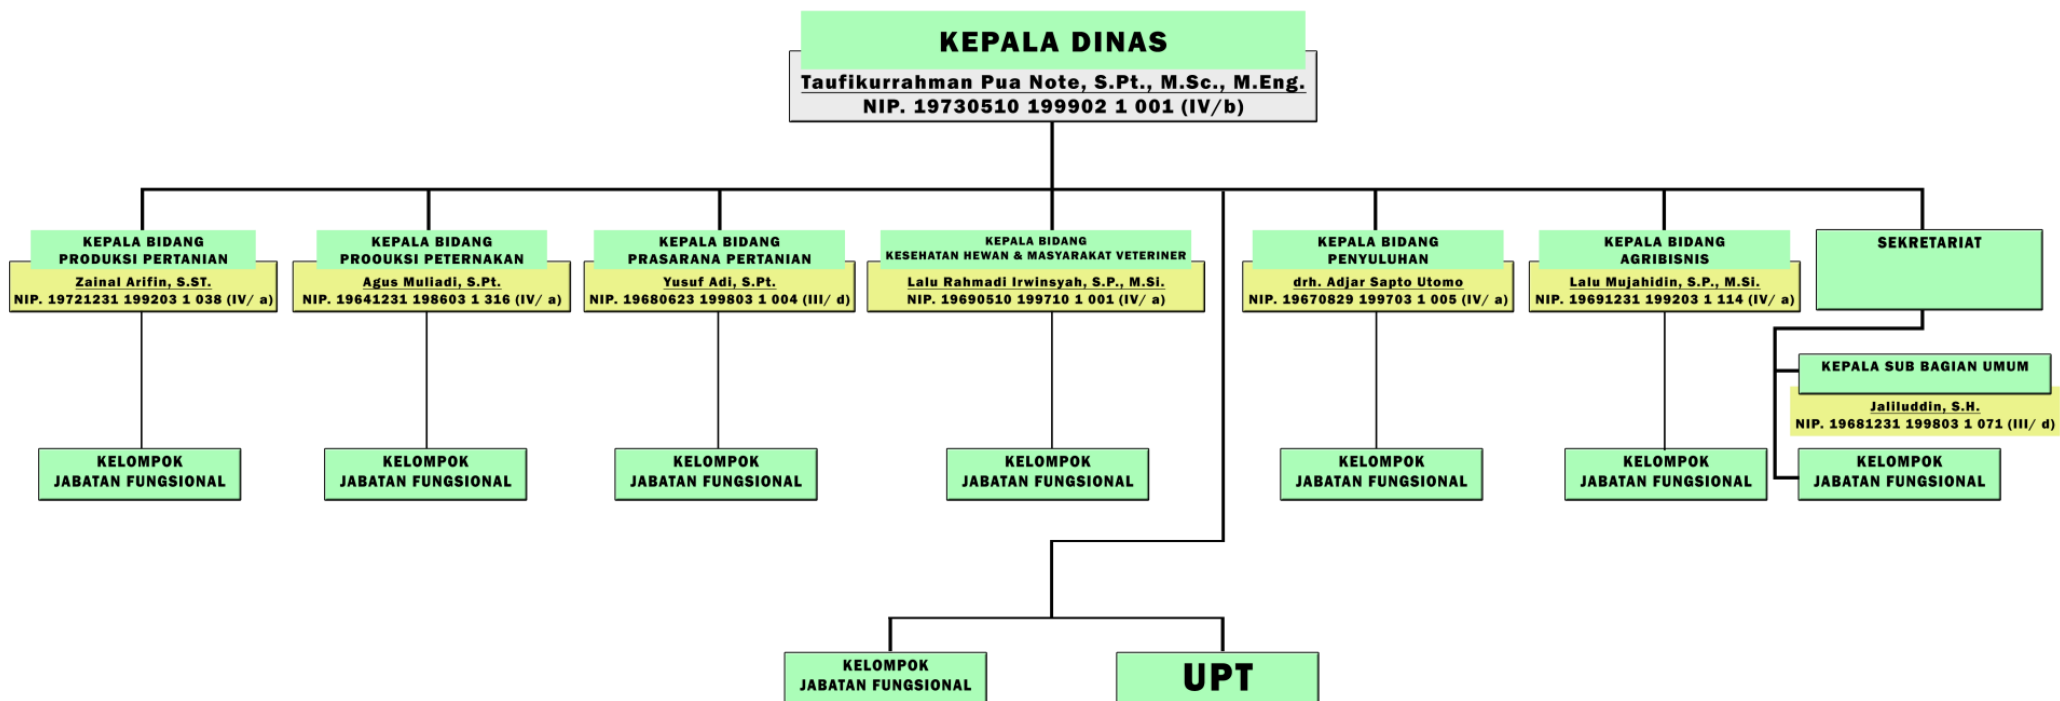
KEPALA DINAS
Taufikurrahman Pua Note, S.Pt., M.Sc., M.Eng.
NIP. 19730510 199902 1 001 (IV/b)

KEPALA BIDANG
PRODUKSI PERTANIAN
Zainal Arifin, S.ST.
NIP. 19721231 199203 1 038 (IV/ a)

KEPALA BIDANG
PROOUKSI PETERNAKAN
Agus Muliadi, S.Pt.
NIP. 19641231 198603 1 316 (IV/ a)

KEPALA BIDANG
PRASARANA PERTANIAN
Yusuf Adi, S.Pt.
NIP. 19680623 199803 1 004 (III/ d)

KEPALA BIDANG
KESEHATAN HEWAN & MASYARAKAT VETERINER
Lalu Rahmadi Irwinsyah, S.P., M.Si.
NIP. 19690510 199710 1 001 (IV/ a)

KEPALA BIDANG
PENYULUHAN
drh. Adjar Sapto Utomo
NIP. 19670829 199703 1 005 (IV/ a)

KEPALA BIDANG
AGRIBISNIS
Lalu Mujahidin, S.P., M.Si.
NIP. 19691231 199203 1 114 (IV/ a)

SEKRETARIAT

KEPALA SUB BAGIAN UMUM
Jaliluddin, S.H.
NIP. 19681231 199803 1 071 (III/ d)

KELOMPOK
JABATAN FUNGSIONAL

KELOMPOK
JABATAN FUNGSIONAL

KELOMPOK
JABATAN FUNGSIONAL

KELOMPOK
JABATAN FUNGSIONAL

KELOMPOK
JABATAN FUNGSIONAL

KELOMPOK
JABATAN FUNGSIONAL

KELOMPOK
JABATAN FUNGSIONAL

KELOMPOK
JABATAN FUNGSIONAL

UPT